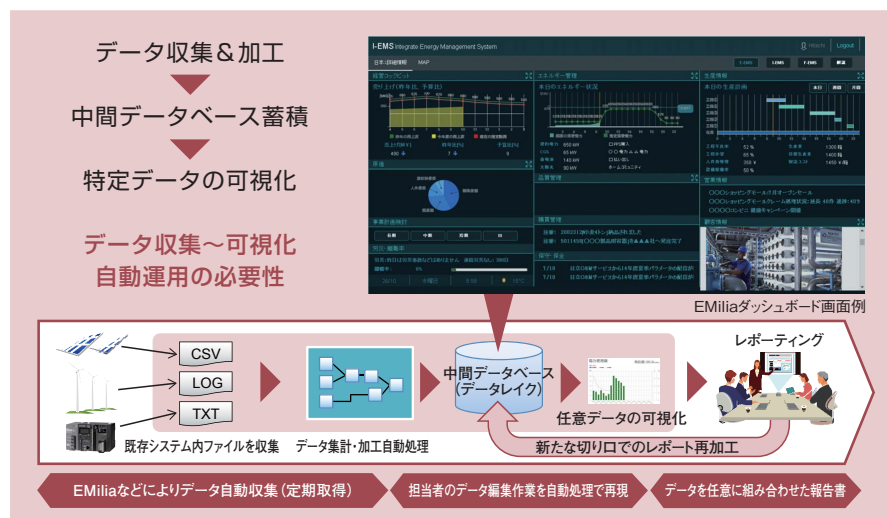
データ収集＆加工

中間データベース蓄積

特定データの可視化

データ収集～可視化
自動運用の必要性

I-EMS Integrate Energy Management System

Hitachi Logout

I-EMS EMS F-EMS 帳票

EMiliaダッシュボード画面例

CSV

LOG

TXT

既存システム内ファイルを収集

データ集計・加工自動処理

中間データベース
（データレイク）

任意データの可視化

レポーティング

新たな切り口でのレポート再加工

EMiliaなどによりデータ自動収集（定期取得）

担当者のデータ編集作業を自動処理で再現

データを任意に組み合わせた報告書